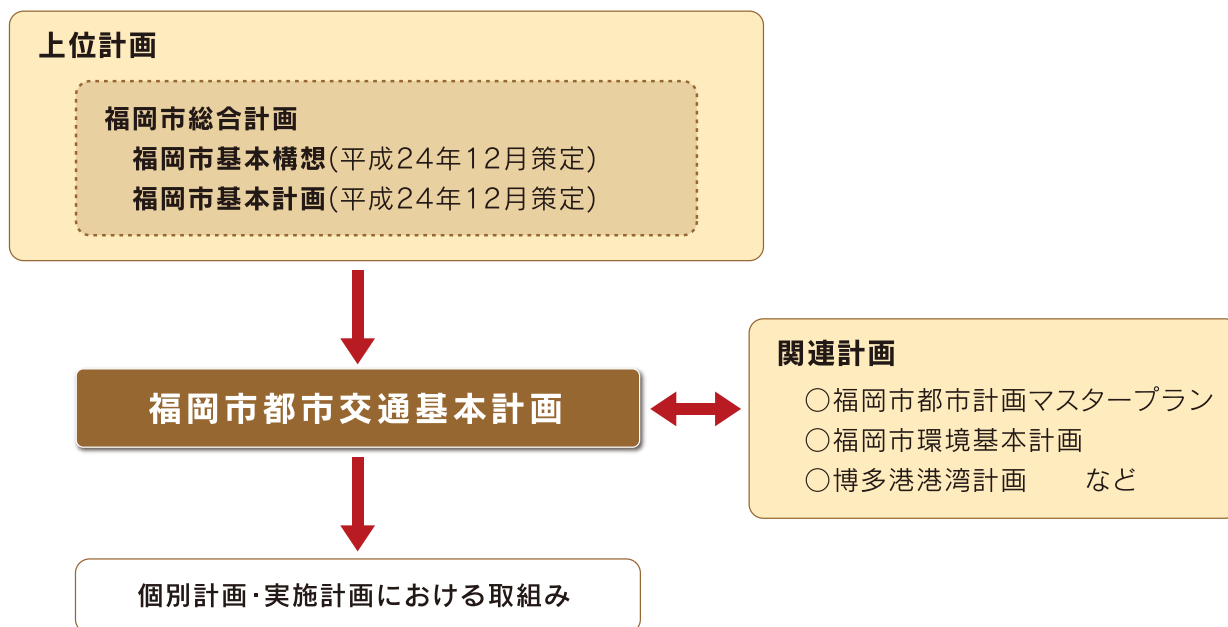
上位計画

福岡市総合計画
福岡市基本構想(平成24年12月策定)
福岡市基本計画(平成24年12月策定)

福岡市都市交通基本計画

関連計画
○福岡市都市計画マスタープラン
○福岡市環境基本計画
○博多港港湾計画　　など

個別計画･実施計画における取組み